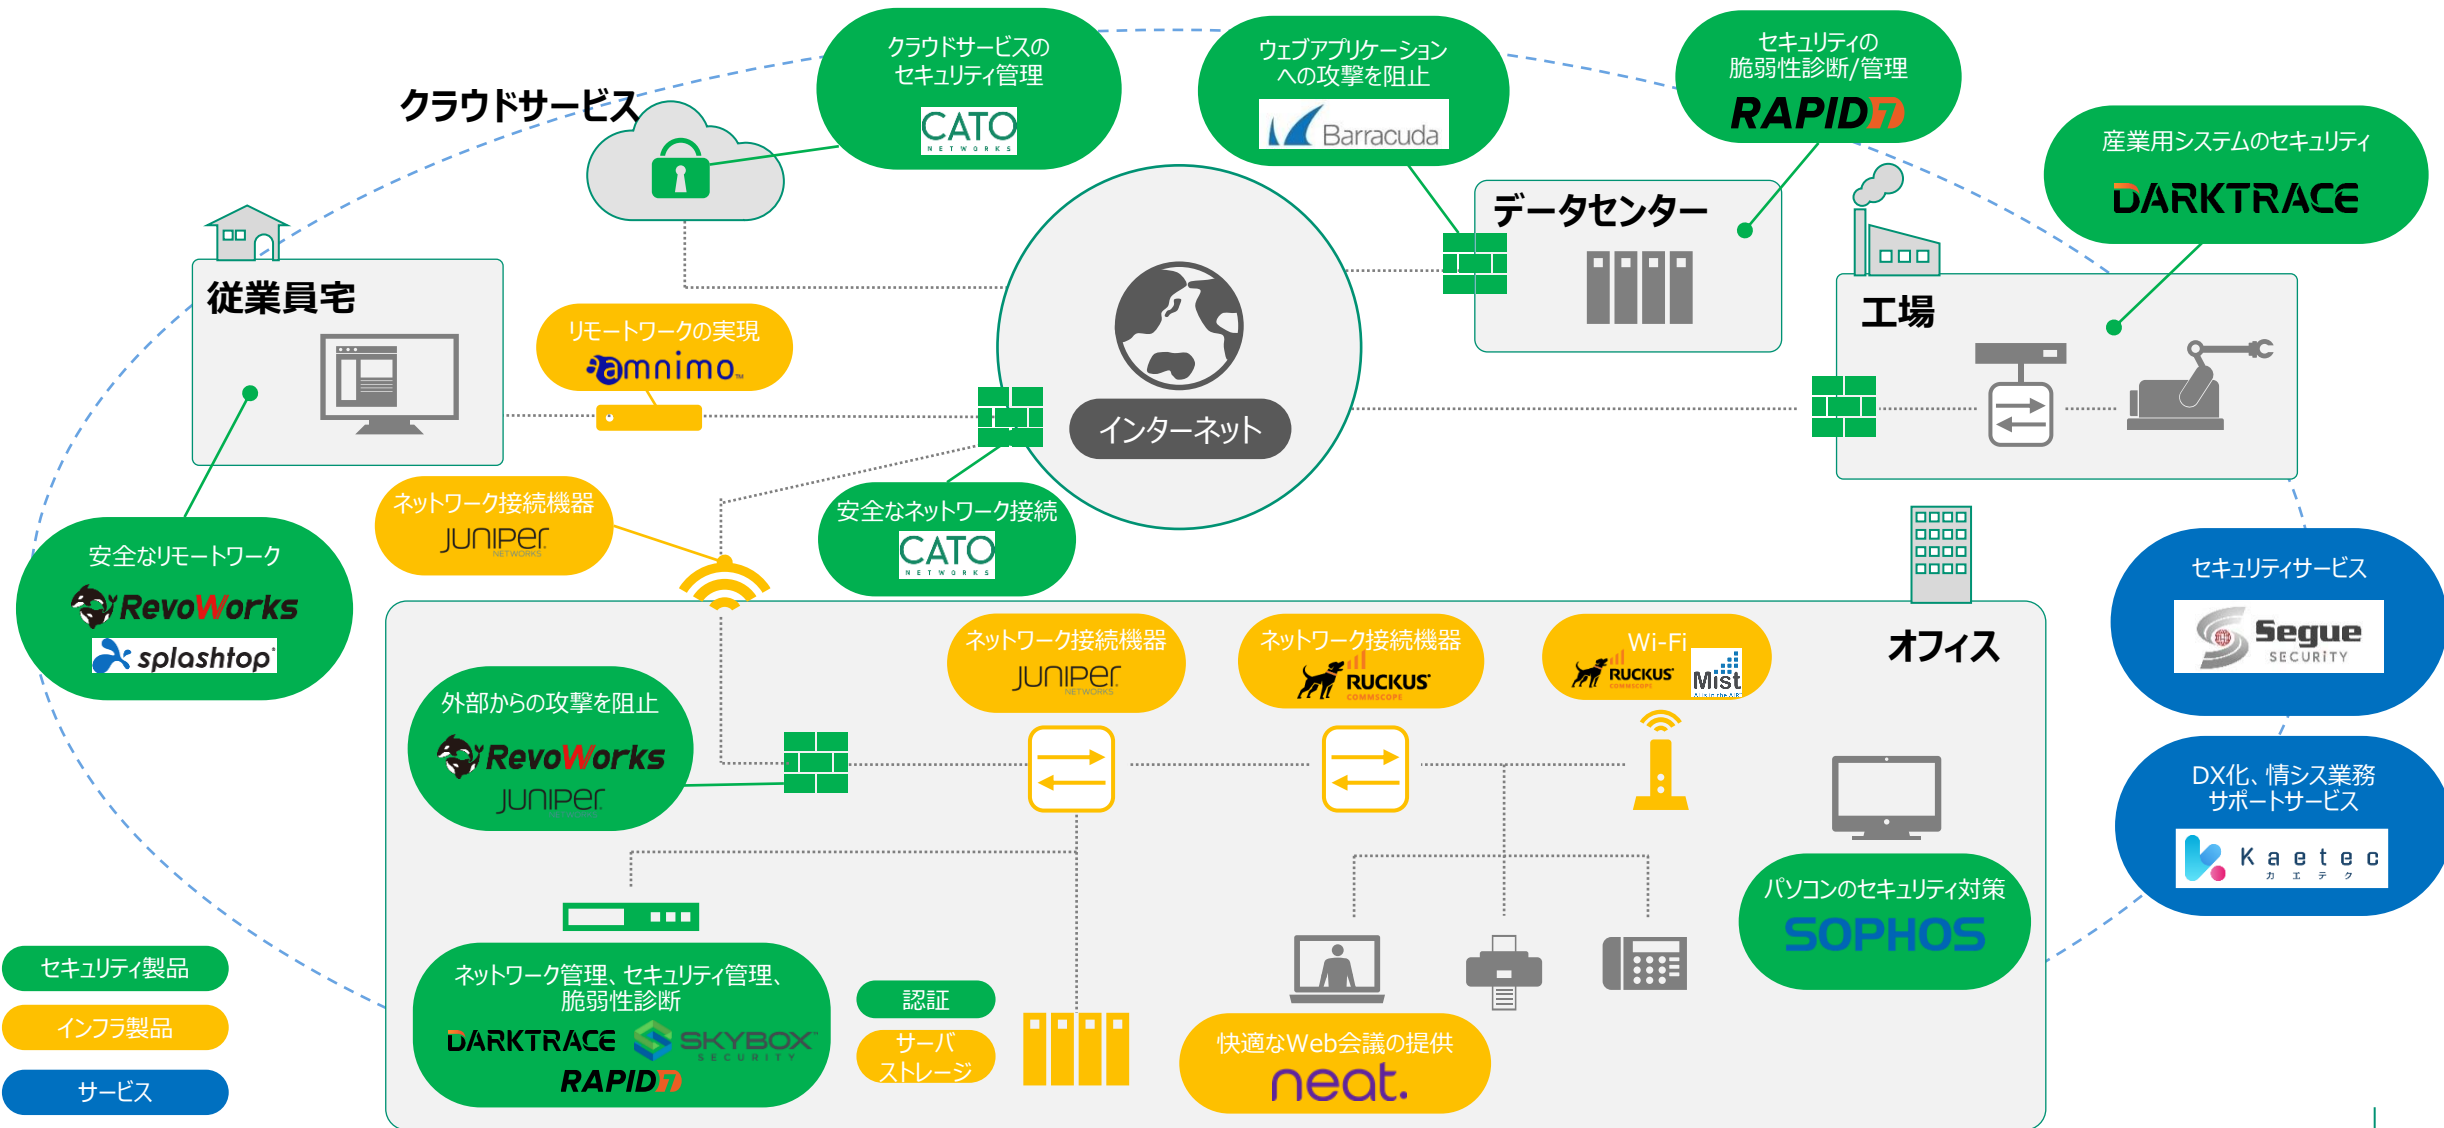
クラウドサービス

クラウドサービスの
セキュリティ管理
CATO NETWORKS

ウェブアプリケーション
への攻撃を阻止
Barracuda

セキュリティの
脆弱性診断/管理
RAPID7

産業用システムのセキュリティ
DARKTRACE

データセンター

工場

従業員宅

リモートワークの実現
amnimo

インターネット

ネットワーク接続機器
JUNIPER NETWORKS

安全なネットワーク接続
CATO NETWORKS

安全なリモートワーク
RevoWorks
splashtop

セキュリティサービス
Segue SECURITY

DX化、情シス業務
サポートサービス
Kaetec カエテク

オフィス

外部からの攻撃を阻止
RevoWorks
JUNIPER

ネットワーク接続機器
JUNIPER NETWORKS

ネットワーク接続機器
RUCKUS COMMSCOPE

Wi-Fi
RUCKUS
Mist

パソコンのセキュリティ対策
SOPHOS

ネットワーク管理、セキュリティ管理、
脆弱性診断
DARKTRACE
SKYBOX SECURITY
RAPID7

認証

サーバ
ストレージ

快適なWeb会議の提供
neat.

セキュリティ製品
インフラ製品
サービス